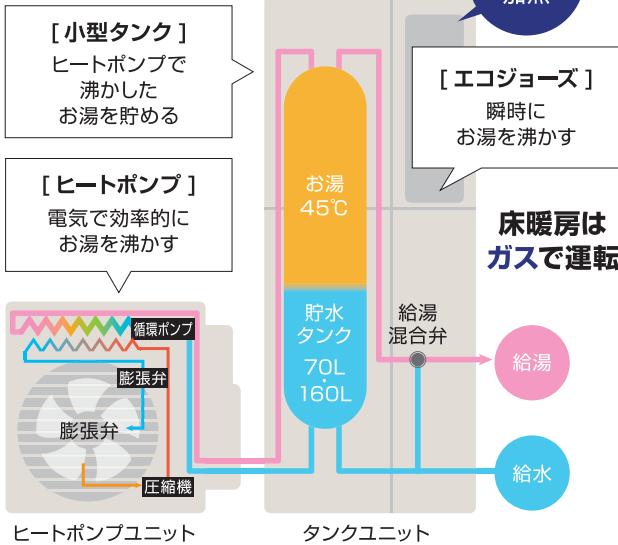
[ 小型タンク ]
ヒートポンプで
沸かした
お湯を貯める

[ エコジョーズ ]
瞬時に
お湯を沸かす

[ ヒートポンプ ]
電気で効率的に
お湯を沸かす

お湯
45℃

床暖房は
ガスで運転

貯水
タンク
70L
・
160L

給湯
混合弁

給湯

循環ポンプ

膨張弁

膨張弁

給水

圧縮機

ヒートポンプユニット

タンクユニット